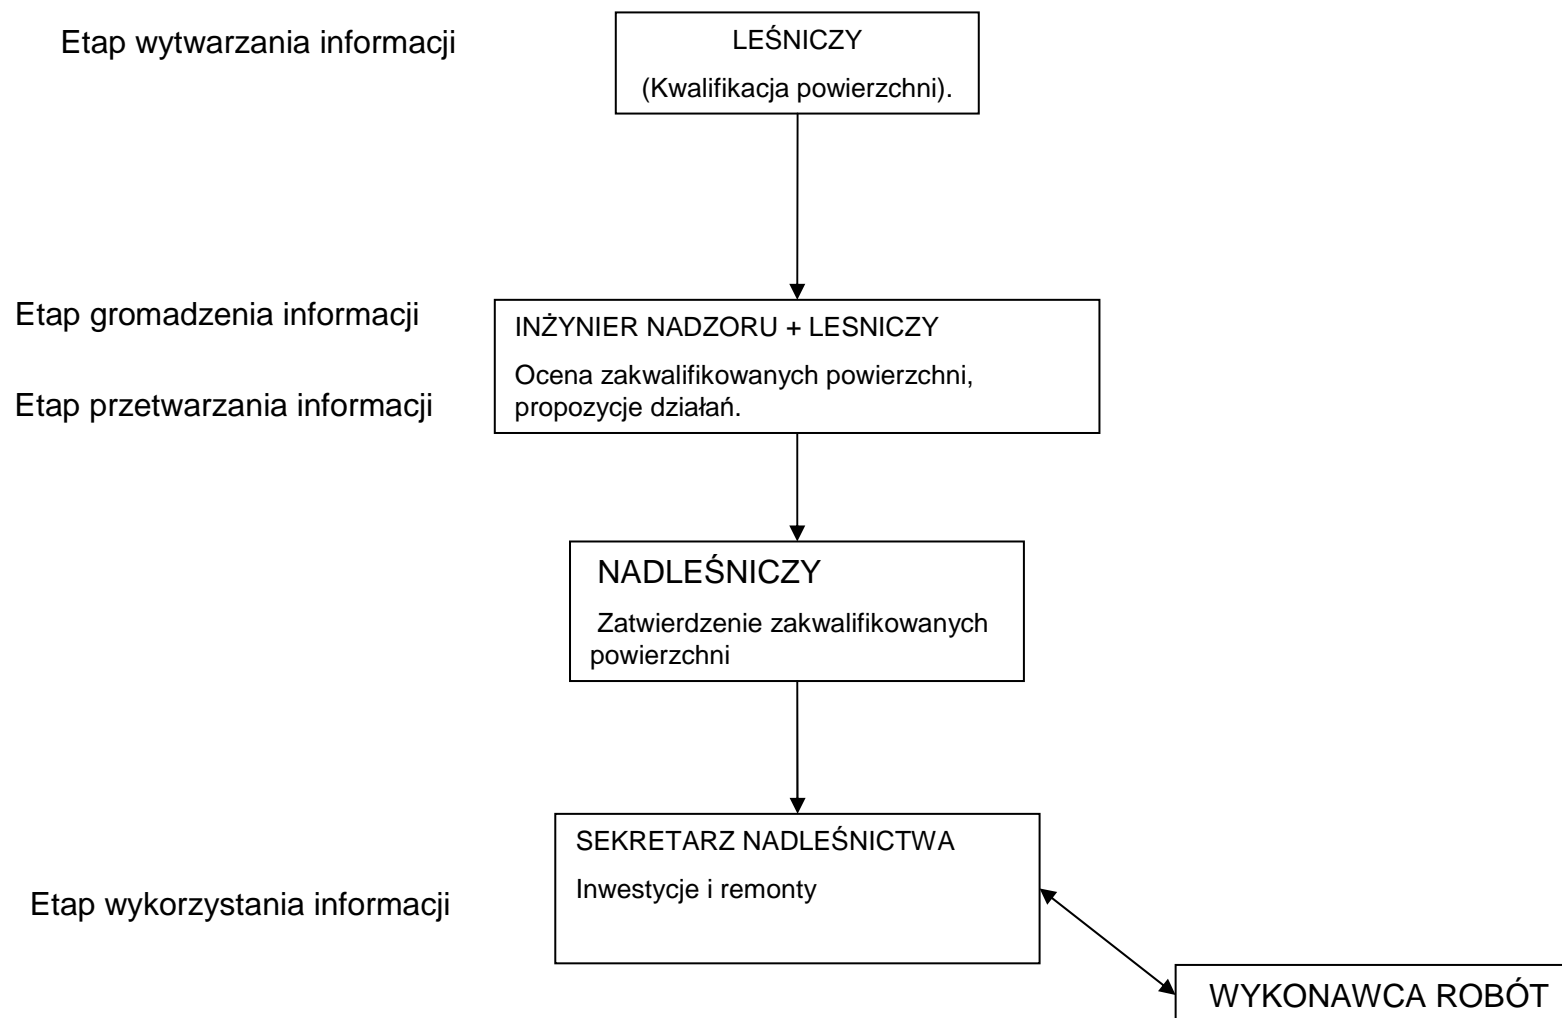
Etap wytwarzania informacji

LEŚNICZY

(Kwalifikacja powierzchni).

Etap gromadzenia informacji

Etap przetwarzania informacji

INŻYNIER NADZORU + LESNICZY

Ocena zakwalifikowanych powierzchni, propozycje działań.

NADLEŚNICZY

Zatwierdzenie zakwalifikowanych powierzchni

SEKRETARZ NADLEŚNICTWA

Inwestycje i remonty

Etap wykorzystania informacji

WYKONAWCA ROBÓT